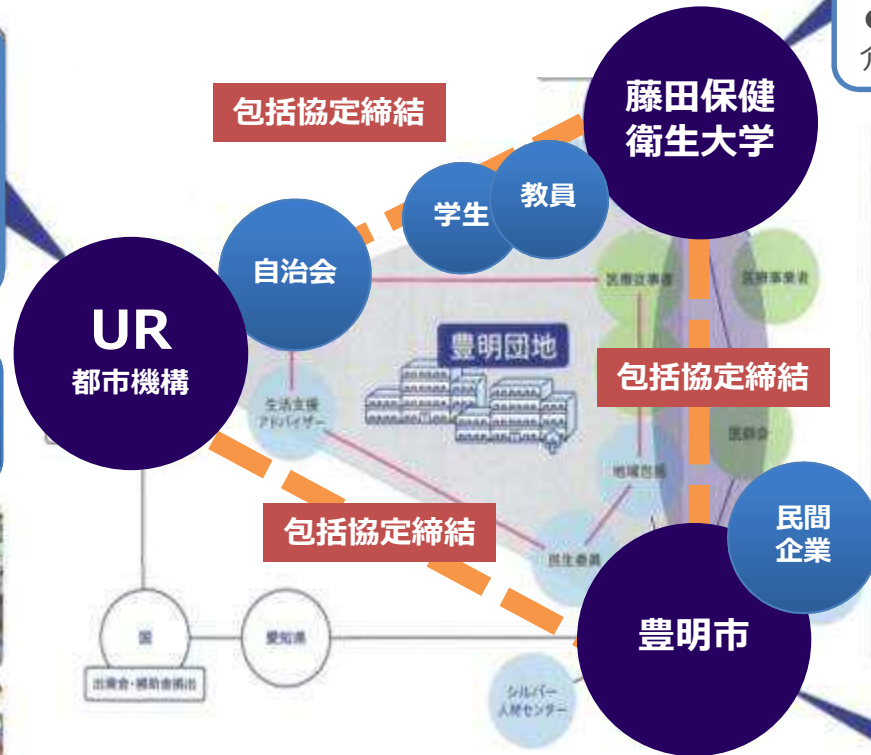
包括協定締結

藤田保健衛生大学

学生

教員

自治会

UR
都市機構

豊明団地

包括協定締結

生活支援アドバイザー

医療従事者

医療事業者

医師会

地域包括

包括協定締結

民生委員

民間企業

豊明市

国

愛知県

出資金・補助金拠出

シルバー人材センター